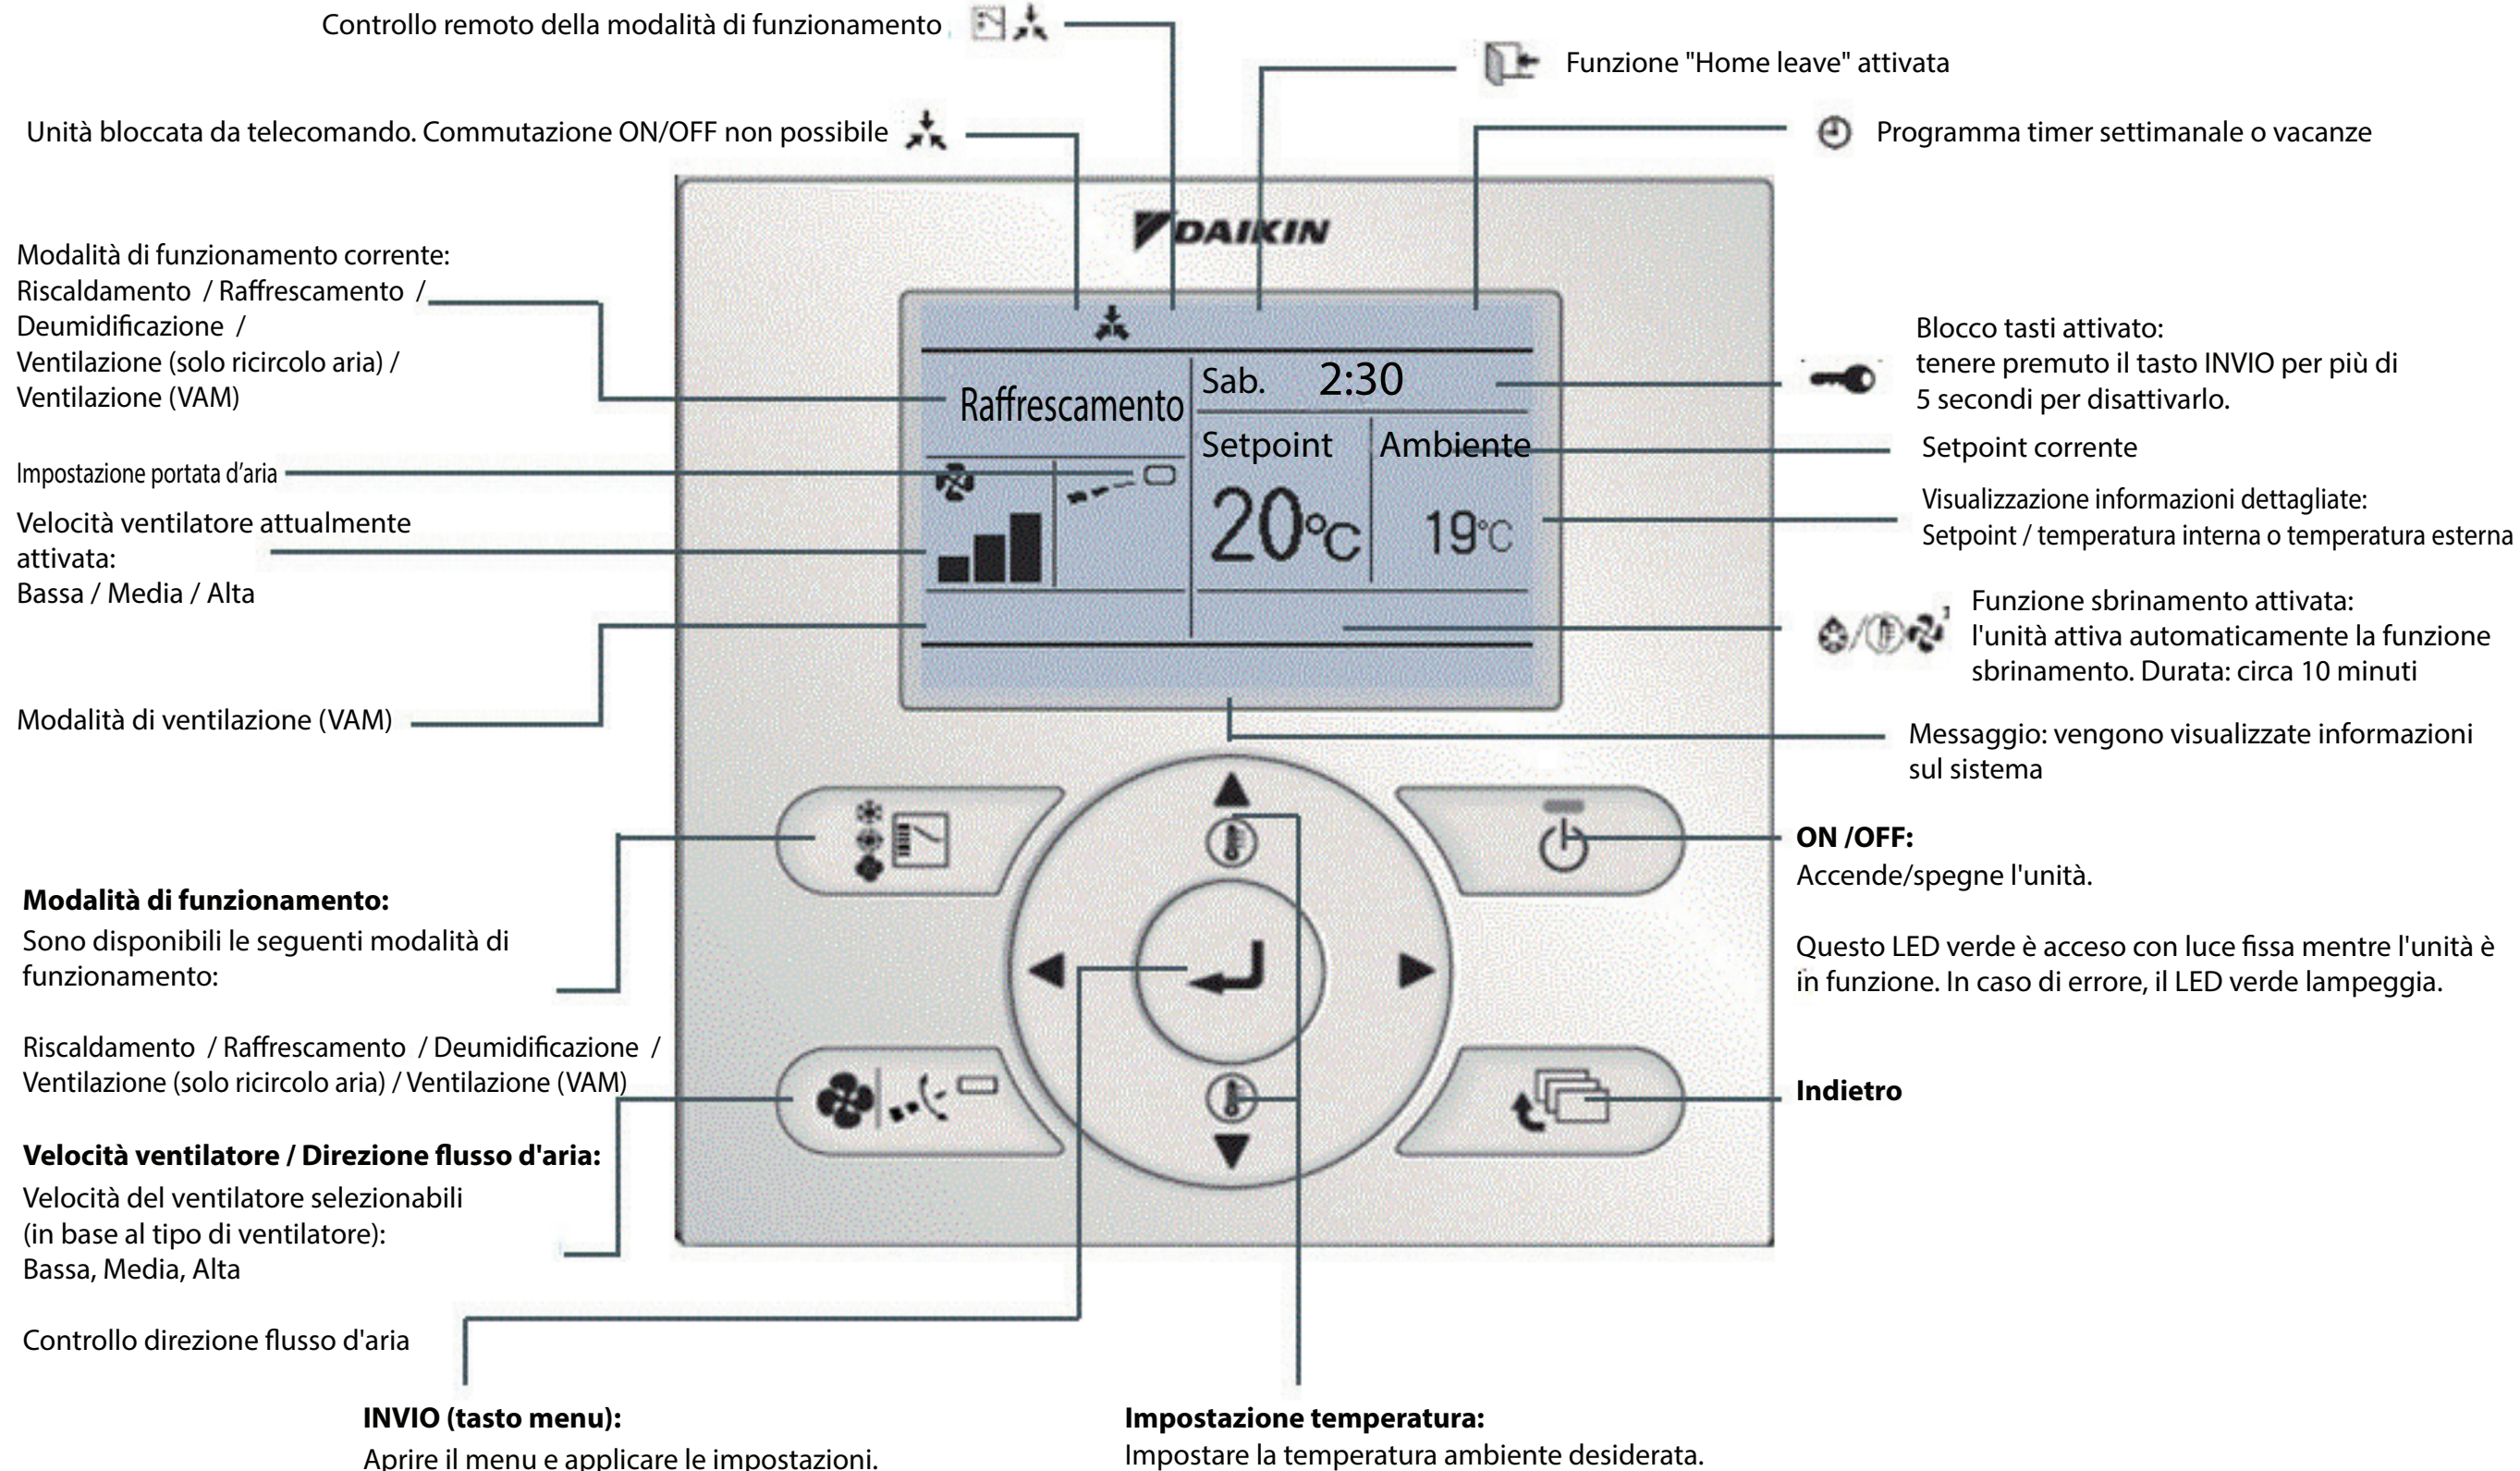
Controllo remoto della modalità di funzionamento

Funzione "Home leave" attivata

Unità bloccata da telecomando. Commutazione ON/OFF non possibile

Programma timer settimanale o vacanze

DAIKIN

Modalità di funzionamento corrente:
Riscaldamento / Raffrescamento /
Deumidificazione /
Ventilazione (solo ricircolo aria) /
Ventilazione (VAM)

Raffrescamento

Sab. 2:30

Setpoint

Ambiente

20°C

19°C

Blocco tasti attivato:
tenere premuto il tasto INVIO per più di 5 secondi per disattivarlo.

Setpoint corrente

Impostazione portata d'aria

Velocità ventilatore attualmente attivata:
Bassa / Media / Alta

Visualizzazione informazioni dettagliate:
Setpoint / temperatura interna o temperatura esterna

Funzione sbrinamento attivata:
l'unità attiva automaticamente la funzione sbrinamento. Durata: circa 10 minuti

Modalità di ventilazione (VAM)

Messaggio: vengono visualizzate informazioni sul sistema

ON /OFF:
Accende/spegne l'unità.

Questo LED verde è acceso con luce fissa mentre l'unità è in funzione. In caso di errore, il LED verde lampeggia.

Modalità di funzionamento:
Sono disponibili le seguenti modalità di funzionamento:

Riscaldamento / Raffrescamento / Deumidificazione /
Ventilazione (solo ricircolo aria) / Ventilazione (VAM)

Indietro

Velocità ventilatore / Direzione flusso d'aria:
Velocità del ventilatore selezionabili
(in base al tipo di ventilatore):
Bassa, Media, Alta

Controllo direzione flusso d'aria

INVIO (tasto menu):
Aprire il menu e applicare le impostazioni.

Impostazione temperatura:
Impostare la temperatura ambiente desiderata.